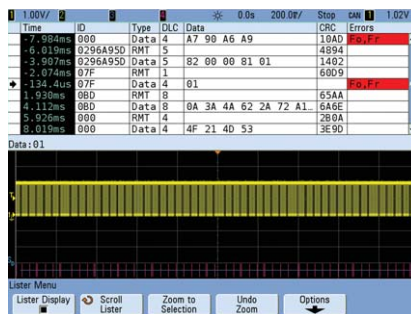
1 1.00V/ 2 3 4 0.0s 200.0µ/ Stop CAN 1 1.02V

| Time | ID | Type | DLC | Data | CRC | Errors |
|---|---|---|---|---|---|---|
| -7.984ms | 000 | Data | 4 | A7 90 A6 A9 | 10AD | Fo,Fr |
| -6.019ms | 0296A95D | RMT | 5 | | 4B94 | |
| -3.907ms | 0296A95D | Data | 5 | 82 00 00 81 01 | 1402 | |
| -2.074ms | 07F | RMT | 1 | | 60D9 | |
| -134.4us | 07F | Data | 4 | 01 | | Fo,Fr |
| 1.930ms | 0BD | RMT | 8 | | 65AA | |
| 4.112ms | 0BD | Data | 8 | 0A 3A 4A 62 2A 72 A1… | 6A6E | |
| 5.926ms | 000 | RMT | 4 | | 2B0A | |
| 8.019ms | 000 | Data | 4 | 4F 21 4D 53 | 3E9D | |

Data:01

Lister Menu
Lister Display | Scroll Lister | Zoom to Selection | Undo Zoom | Options